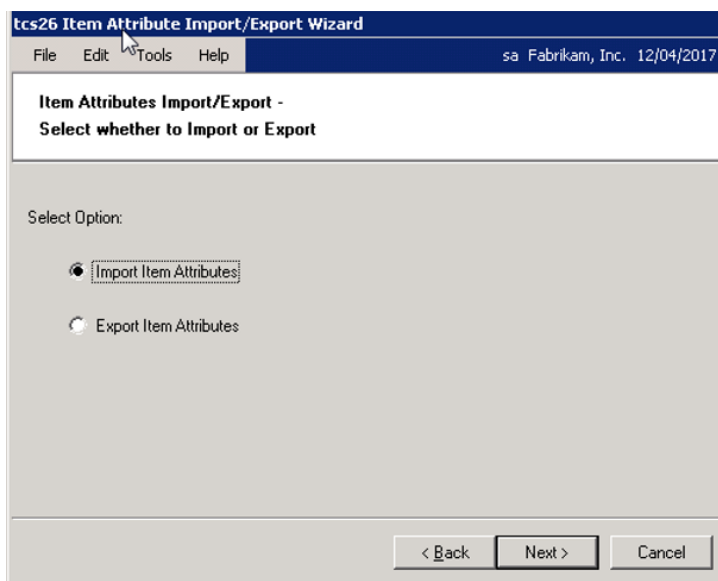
tcs26 Item Attribute Import/Export Wizard

File Edit Tools Help

sa Fabrikam, Inc. 12/04/2017

Item Attributes Import/Export -
Select whether to Import or Export

Select Option:

Import Item Attributes

Export Item Attributes

< Back
Next >
Cancel